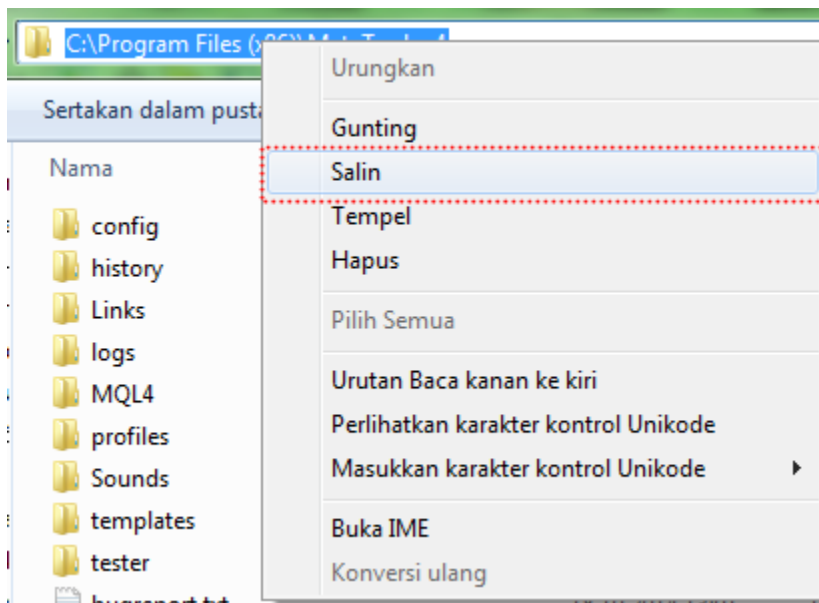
C:\Program Files (x86)\ Meta Trader 4 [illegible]

Sertakan dalam pusta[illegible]

Nama

config
history
Links
logs
MQL4
profiles
Sounds
templates
tester
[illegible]

Urungkan
Gunting
Salin
Tempel
Hapus
Pilih Semua
Urutan Baca kanan ke kiri
Perlihatkan karakter kontrol Unikode
Masukkan karakter kontrol Unikode
Buka IME
Konversi ulang